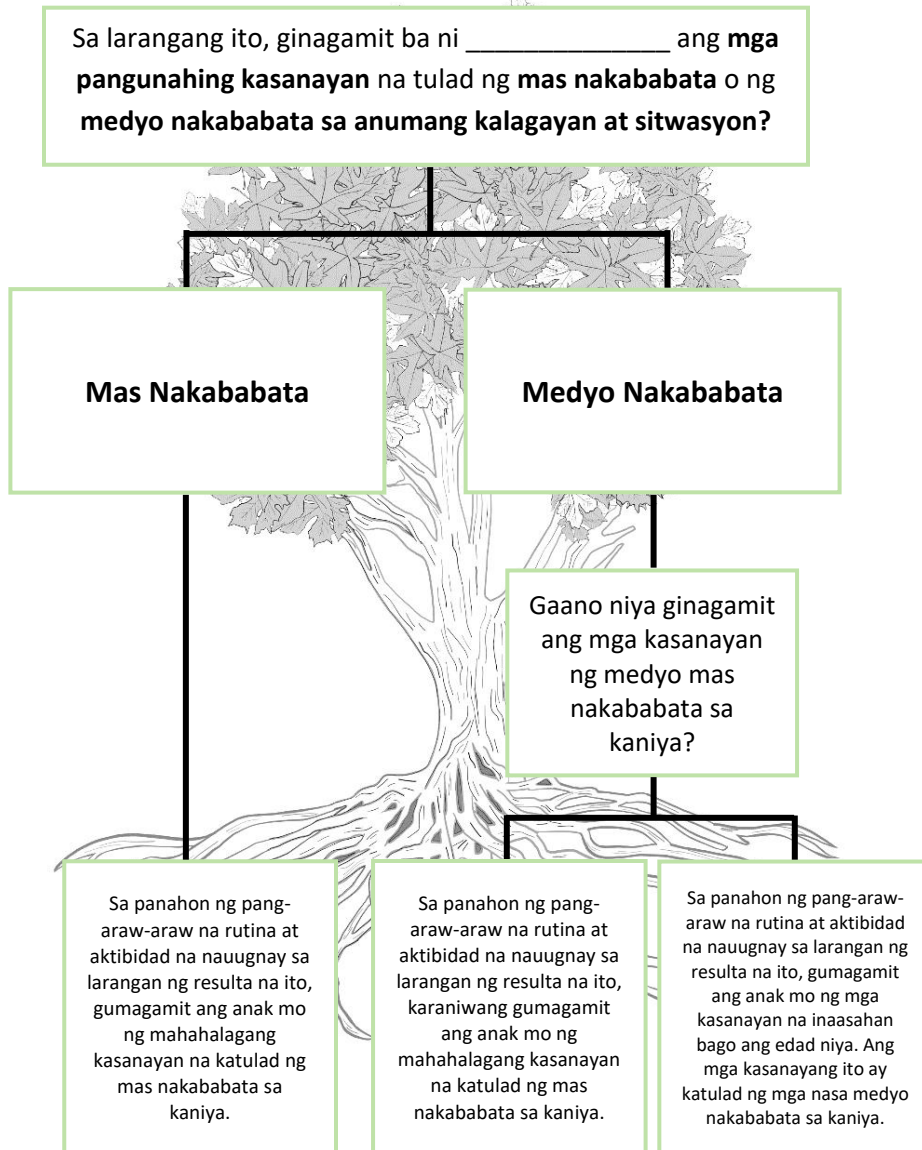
Sa larangang ito, ginagamit ba ni _____________ ang **mga pangunahing kasanayan** na tulad ng **mas nakababata** o ng **medyo nakababata sa anumang kalagayan at sitwasyon?**

**Mas Nakababata**

**Medyo Nakababata**

Gaano niya ginagamit ang mga kasanayan ng medyo mas nakababata sa kaniya?

Sa panahon ng pang-araw-araw na rutina at aktibidad na nauugnay sa larangan ng resulta na ito, gumagamit ang anak mo ng mahahalagang kasanayan na katulad ng mas nakababata sa kaniya.

Sa panahon ng pang-araw-araw na rutina at aktibidad na nauugnay sa larangan ng resulta na ito, karaniwang gumagamit ang anak mo ng mahahalagang kasanayan na katulad ng mas nakababata sa kaniya.

Sa panahon ng pang-araw-araw na rutina at aktibidad na nauugnay sa larangan ng resulta na ito, gumagamit ang anak mo ng mga kasanayan na inaasahan bago ang edad niya. Ang mga kasanayang ito ay katulad ng mga nasa medyo nakababata sa kaniya.